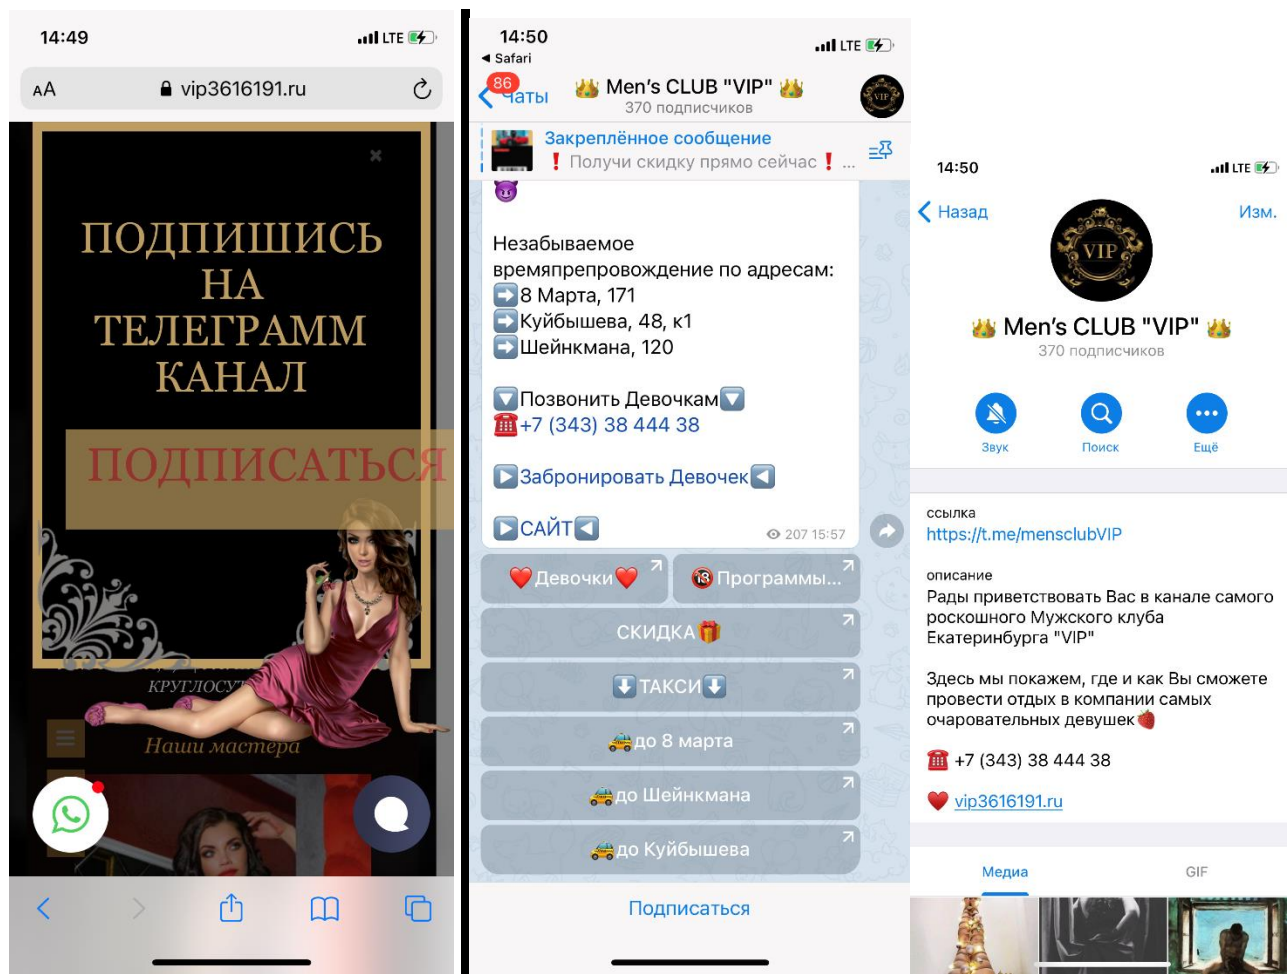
14:49 LTE

AA vip3616191.ru

ПОДПИШИСЬ НА ТЕЛЕГРАММ КАНАЛ

ПОДПИСАТЬСЯ

КРУГЛОСУ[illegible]

Наши мастера

14:50
◂ Safari
LTE

86 Чаты 👑 Men's CLUB "VIP" 👑
370 подписчиков

Закреплённое сообщение
❗ Получи скидку прямо сейчас ❗ ...

😈

Незабываемое времяпрепровождение по адресам:
➡️8 Марта, 171
➡️Куйбышева, 48, к1
➡️Шейнкмана, 120

🔽Позвонить Девочкам🔽
☎️+7 (343) 38 444 38

▶️Забронировать Девочек◀️

▶️САЙТ◀️
207 15:57

❤️Девочки❤️
🔞Программы...
СКИДКА🎁
⬇️ТАКСИ⬇️
🚕до 8 марта
🚕до Шейнкмана
🚕до Куйбышева

Подписаться

14:50 LTE

Назад Изм.

VIP

👑 Men's CLUB "VIP" 👑
370 подписчиков

Звук Поиск Ещё

ссылка
https://t.me/mensclubVIP

описание
Рады приветствовать Вас в канале самого роскошного Мужского клуба Екатеринбурга "VIP"

Здесь мы покажем, где и как Вы сможете провести отдых в компании самых очаровательных девушек🍓

☎️ +7 (343) 38 444 38

❤️ vip3616191.ru

Медиа GIF